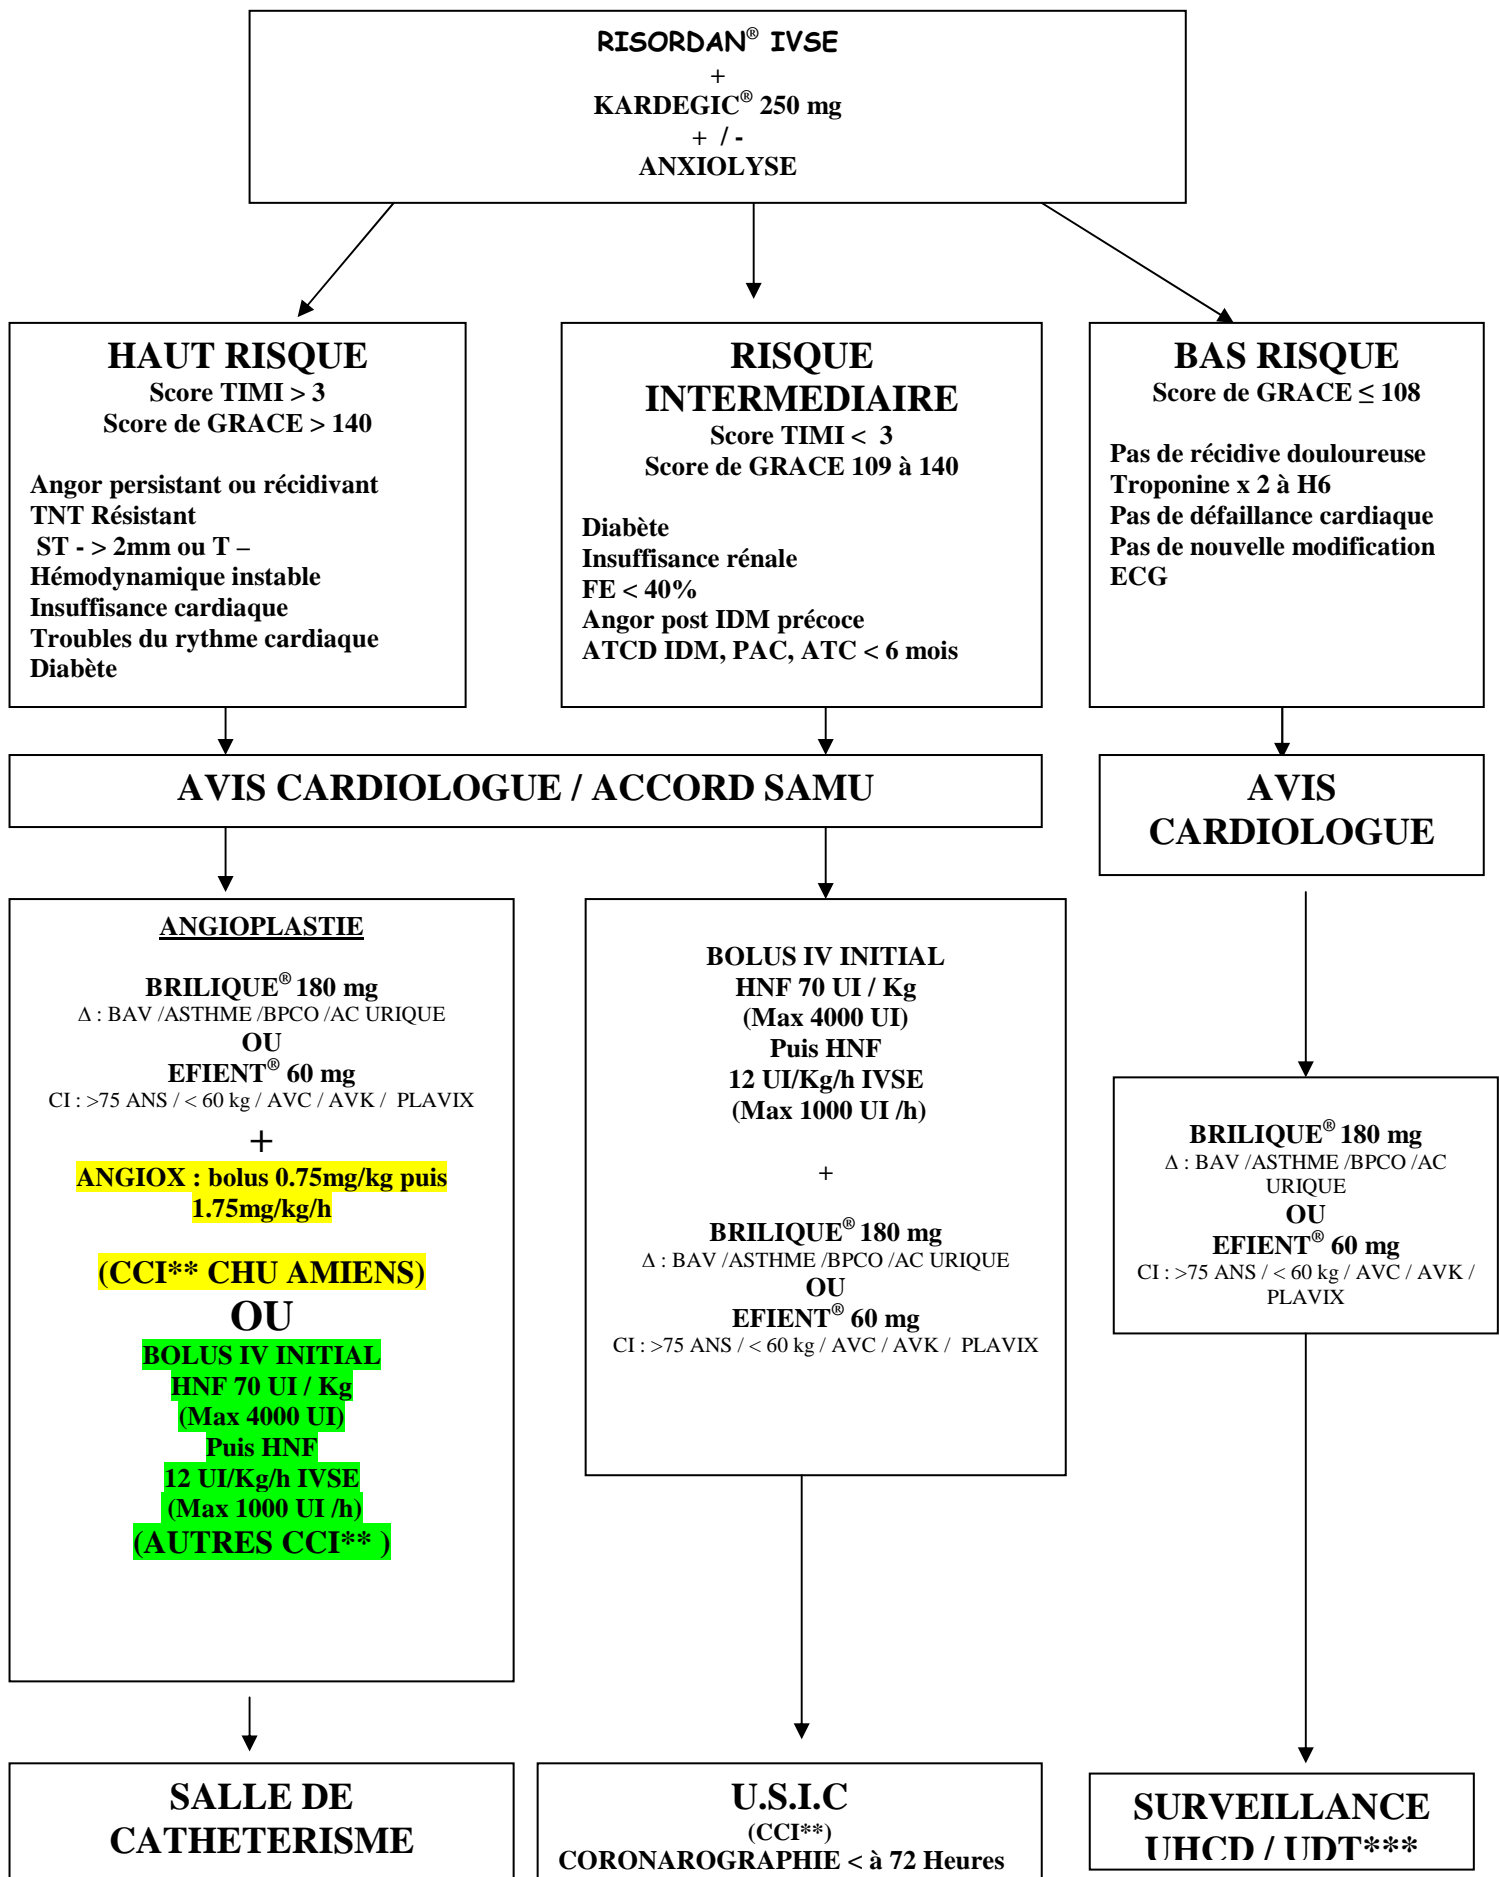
RISORDAN® IVSE
+
KARDEGIC® 250 mg
+ / -
ANXIOLYSE

HAUT RISQUE
Score TIMI > 3
Score de GRACE > 140

Angor persistant ou récidivant
TNT Résistant
ST - > 2mm ou T –
Hémodynamique instable
Insuffisance cardiaque
Troubles du rythme cardiaque
Diabète

RISQUE INTERMEDIAIRE
Score TIMI < 3
Score de GRACE 109 à 140

Diabète
Insuffisance rénale
FE < 40%
Angor post IDM précoce
ATCD IDM, PAC, ATC < 6 mois

BAS RISQUE
Score de GRACE ≤ 108

Pas de récidive douloureuse
Troponine x 2 à H6
Pas de défaillance cardiaque
Pas de nouvelle modification ECG

AVIS CARDIOLOGUE / ACCORD SAMU

AVIS CARDIOLOGUE

ANGIOPLASTIE

BRILIQUE® 180 mg
Δ : BAV /ASTHME /BPCO /AC URIQUE
OU
EFIENT® 60 mg
CI : >75 ANS / < 60 kg / AVC / AVK / PLAVIX
+
ANGIOX : bolus 0.75mg/kg puis 1.75mg/kg/h

(CCI** CHU AMIENS)
OU
BOLUS IV INITIAL
HNF 70 UI / Kg
(Max 4000 UI)
Puis HNF
12 UI/Kg/h IVSE
(Max 1000 UI /h)
(AUTRES CCI** )

BOLUS IV INITIAL
HNF 70 UI / Kg
(Max 4000 UI)
Puis HNF
12 UI/Kg/h IVSE
(Max 1000 UI /h)

+

BRILIQUE® 180 mg
Δ : BAV /ASTHME /BPCO /AC URIQUE
OU
EFIENT® 60 mg
CI : >75 ANS / < 60 kg / AVC / AVK / PLAVIX

BRILIQUE® 180 mg
Δ : BAV /ASTHME /BPCO /AC URIQUE
OU
EFIENT® 60 mg
CI : >75 ANS / < 60 kg / AVC / AVK / PLAVIX

SALLE DE CATHETERISME

U.S.I.C
(CCI**)
CORONAROGRAPHIE < à 72 Heures

SURVEILLANCE
UHCD / UDT***